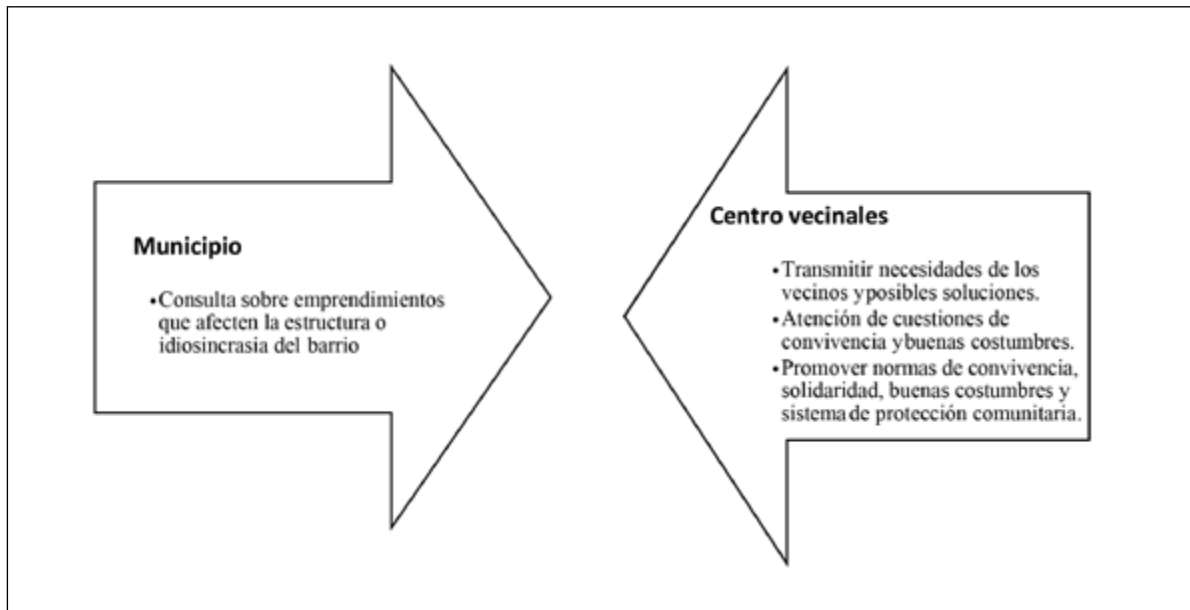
Municipio

•Consulta sobre emprendimientos que afecten la estructura o idiosincrasia del barrio

Centro vecinales

•Transmitir necesidades de los vecinos yposibles soluciones.
•Atención de cuestiones de convivencia ybuenas costumbres.
•Promover normas de convivencia, solidaridad, buenas costumbres y sistema de protección comunitaria.